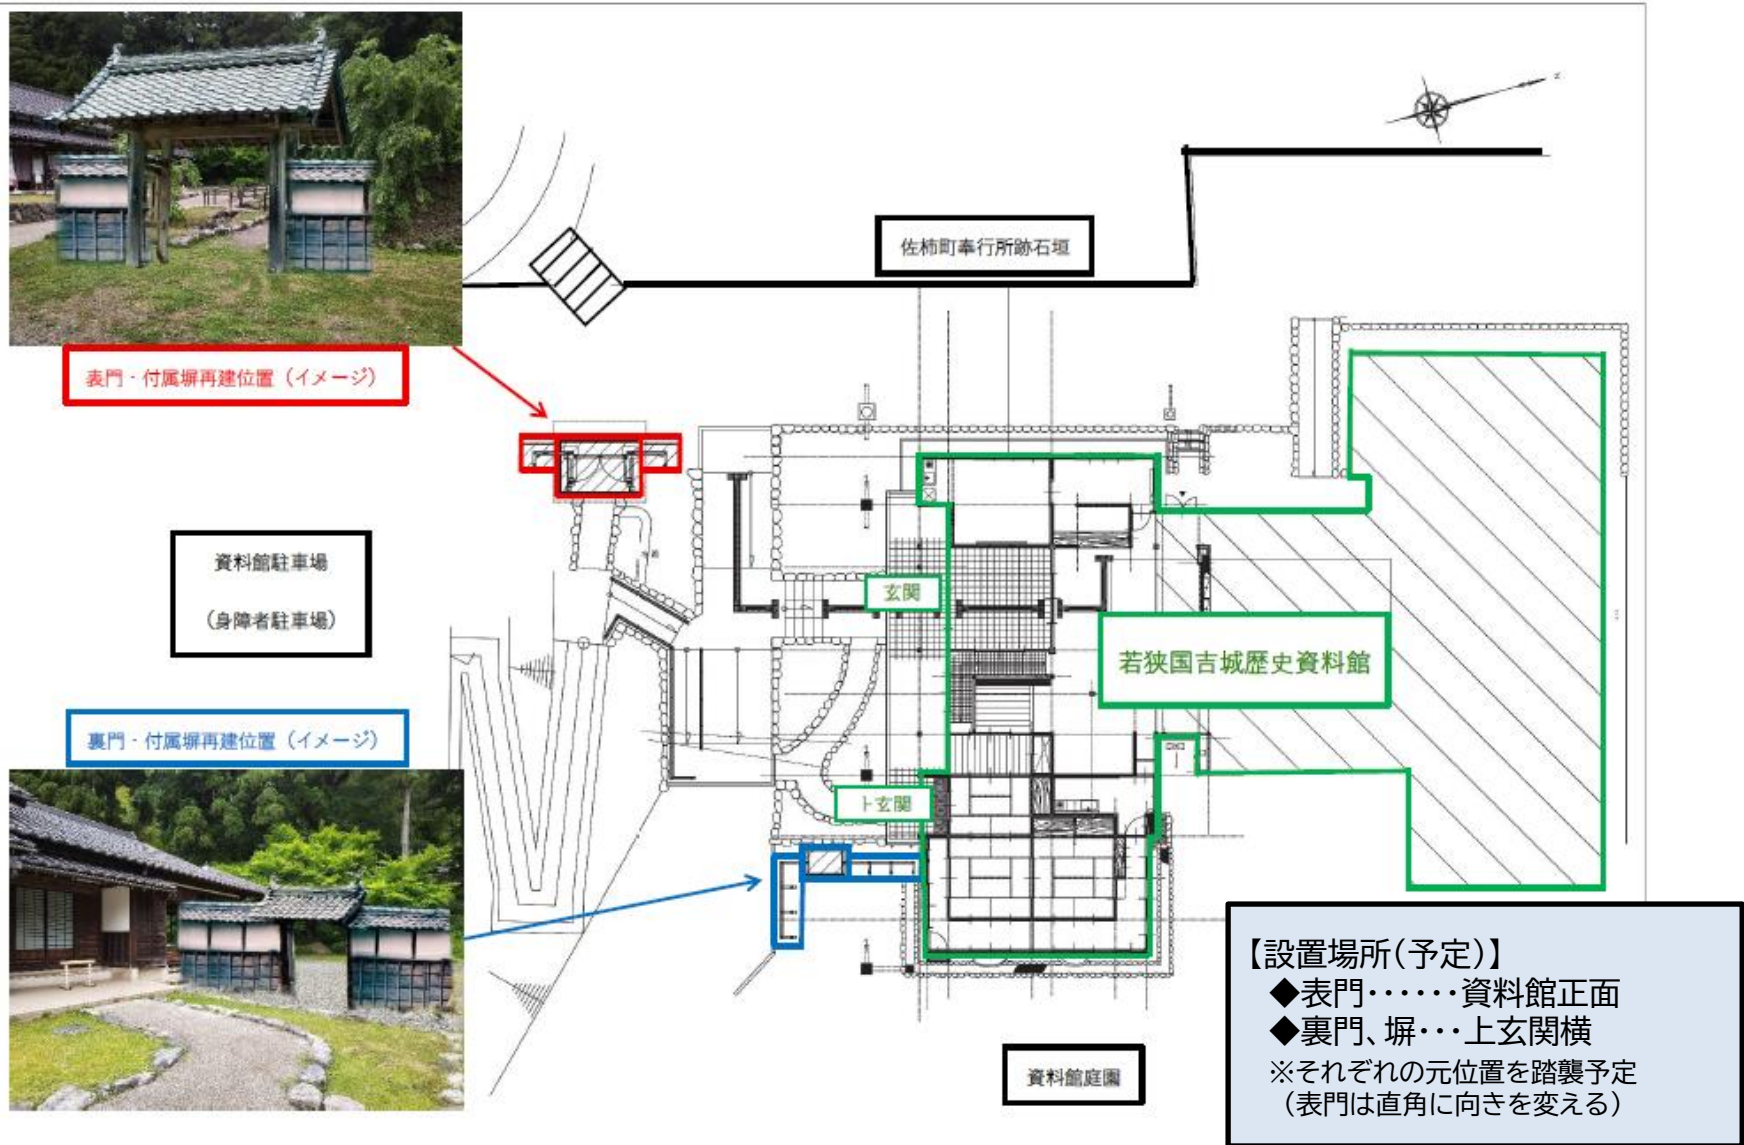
表門・付属塀再建位置（イメージ）

佐柿町奉行所跡石垣

資料館駐車場

（身障者駐車場）

玄関

若狭国吉城歴史資料館

裏門・付属塀再建位置（イメージ）

上玄関

資料館庭園

【設置場所（予定）】
◆表門・・・・・・資料館正面
◆裏門、塀・・・上玄関横
※それぞれの元位置を踏襲予定
（表門は直角に向きを変える）